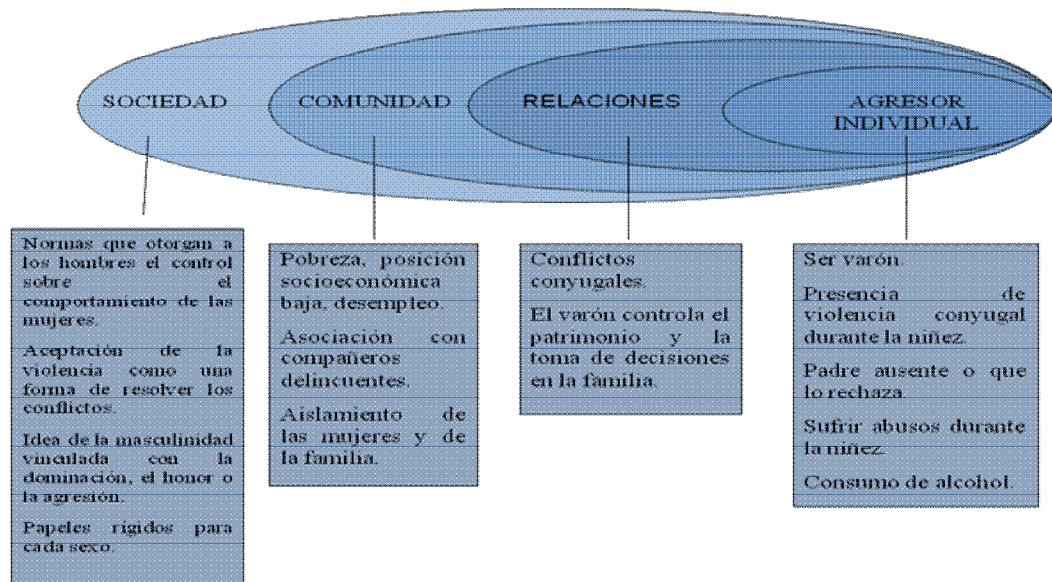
SOCIEDAD

COMUNIDAD

RELACIONES

AGRESOR INDIVIDUAL

Normas que otorgan a los hombres el control sobre el comportamiento de las mujeres.

Aceptación de la violencia como una forma de resolver los conflictos.

Idea de la masculinidad vinculada con la dominación, el honor o la agresión.

Papeles rígidos para cada sexo.

Pobreza, posición socioeconómica baja, desempleo.

Asociación con compañeros delincuentes.

Aislamiento de las mujeres y de la familia.

Conflictos conyugales.

El varón controla el patrimonio y la toma de decisiones en la familia.

Ser varón.

Presencia de violencia conyugal durante la niñez.

Padre ausente o que lo rechaza.

Sufrir abusos durante la niñez.

Consumo de alcohol.